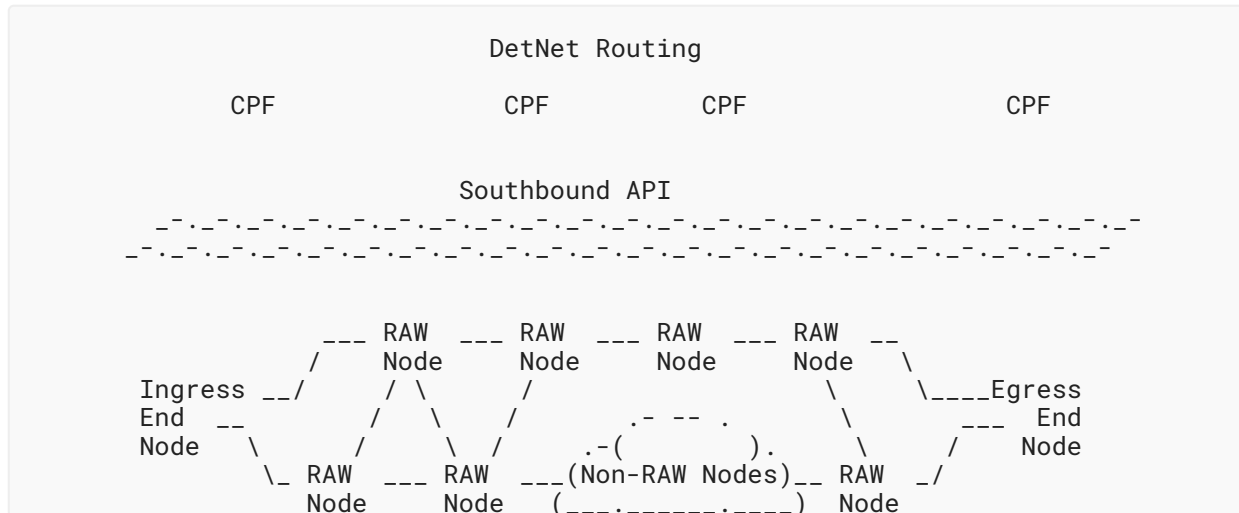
DetNet Routing

CPF CPF CPF CPF

Southbound API

_-._-._-._-._-._-._-._-._-._-._-._-._-._-._-._-._-._-._-._-._-
_-._-._-._-._-._-._-._-._-._-._-._-._-._-._-._-._-._-._-._-._-

___ RAW ___ RAW ___ RAW ___ RAW __
/ Node Node Node Node \
Ingress __/ / \ / \ \____Egress
End __ / \ / .- -- . \ ___ End
Node \ / \ / .-( ). \ / Node
\_ RAW ___ RAW ___(Non-RAW Nodes)__ RAW _/
Node Node (___.______.____) Node